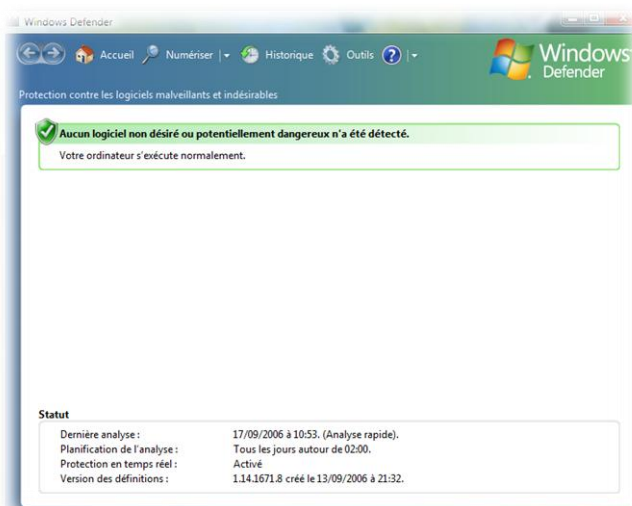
Windows Defender

Accueil Numériser Historique Outils ?

Windows Defender

Protection contre les logiciels malveillants et indésirables

Aucun logiciel non désiré ou potentiellement dangereux n'a été détecté.

Votre ordinateur s'exécute normalement.

Statut

| | |
|---|---|
| Dernière analyse : | 17/09/2006 à 10:53. (Analyse rapide). |
| Planification de l'analyse : | Tous les jours autour de 02:00. |
| Protection en temps réel : | Activé |
| Version des définitions : | 1.14.1671.8 créé le 13/09/2006 à 21:32. |